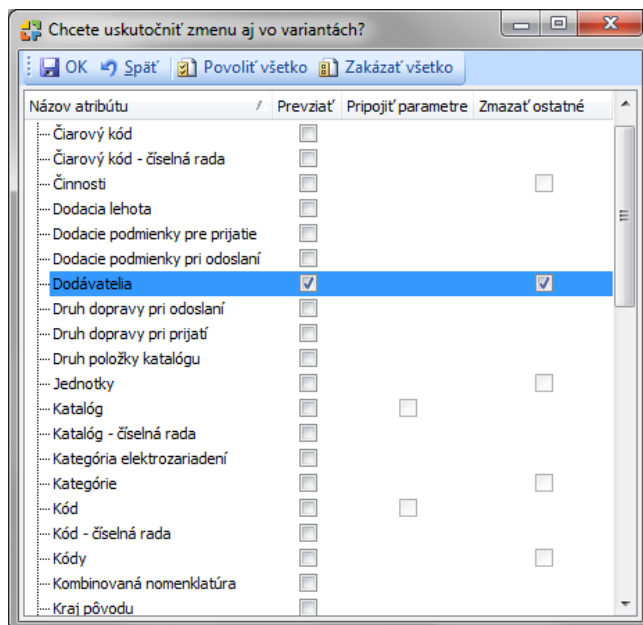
Chcete uskutočniť zmenu aj vo variantách?

OK Späť Povoliť všetko Zakázať všetko

| Názov atribútu | Prevziať | Pripojiť parametre | Zmazať ostatné |
|---|---|---|---|
| Čiarový kód | ☐ | | |
| Čiarový kód - číselná rada | ☐ | | |
| Činnosti | ☐ | | ☐ |
| Dodacia lehota | ☐ | | |
| Dodacie podmienky pre prijatie | ☐ | | |
| Dodacie podmienky pri odoslaní | ☐ | | |
| Dodávatelia | ☑ | | ☑ |
| Druh dopravy pri odoslaní | ☐ | | |
| Druh dopravy pri prijatí | ☐ | | |
| Druh položky katalógu | ☐ | | |
| Jednotky | ☐ | | ☐ |
| Katalóg | ☐ | ☐ | |
| Katalóg - číselná rada | ☐ | | |
| Kategória elektrozariadení | ☐ | | |
| Kategórie | ☐ | | ☐ |
| Kód | ☐ | ☐ | |
| Kód - číselná rada | ☐ | | |
| Kódy | ☐ | | ☐ |
| Kombinovaná nomenklatúra | ☐ | | |
| Kraj pôvodu | ☐ | | |